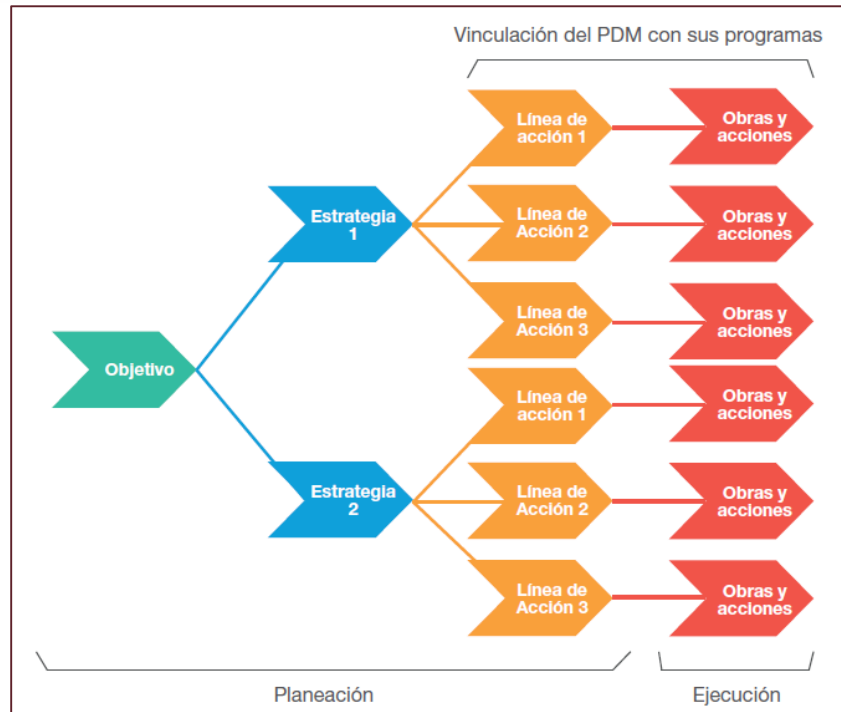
Vinculación del PDM con sus programas

Objetivo

Estrategia 1

Línea de acción 1

Obras y acciones

Línea de Acción 2

Obras y acciones

Línea de Acción 3

Obras y acciones

Estrategia 2

Línea de acción 1

Obras y acciones

Línea de Acción 2

Obras y acciones

Línea de Acción 3

Obras y acciones

Planeación

Ejecución